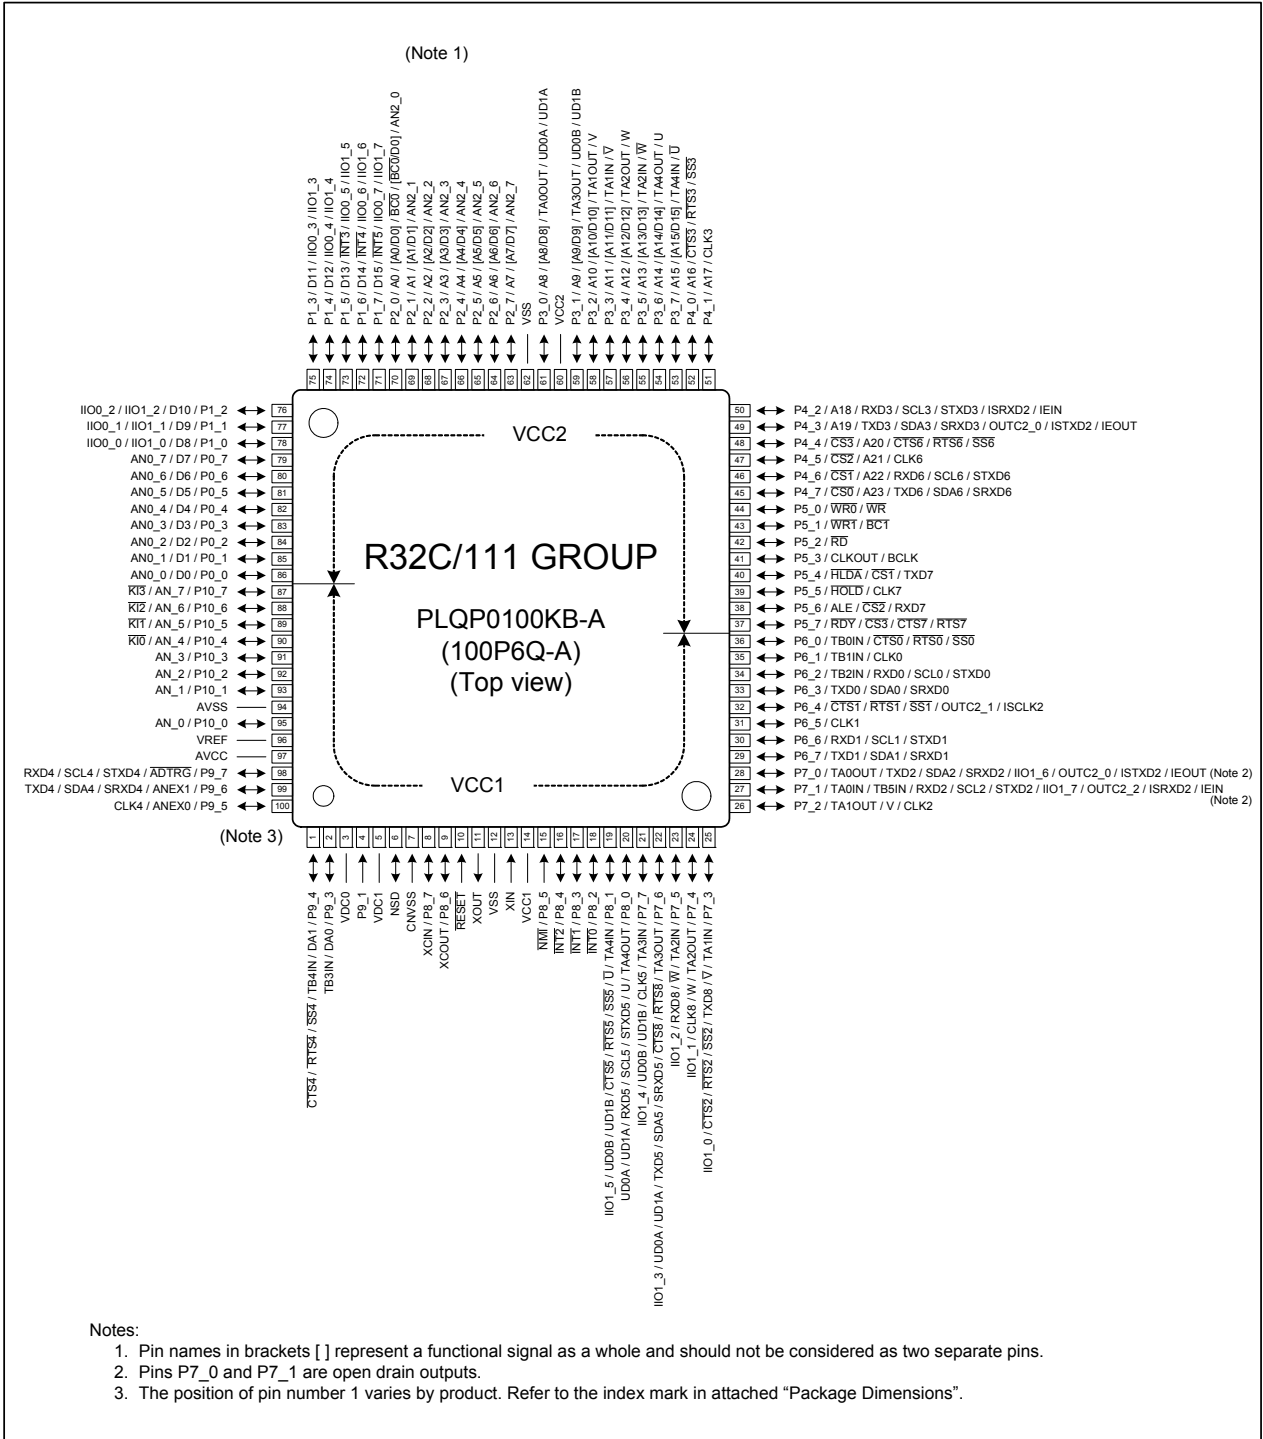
(Note 1)

P1_3 / D11 / IIO0_3 / IIO1_3
P1_4 / D12 / IIO0_4 / IIO1_4
P1_5 / D13 / $\overline{INT3}$ / IIO0_5 / IIO1_5
P1_6 / D14 / $\overline{INT4}$ / IIO0_6 / IIO1_6
P1_7 / D15 / $\overline{INT5}$ / IIO0_7 / IIO1_7
P2_0 / A0 / [A0/D0] / $\overline{BC0}$ / [$\overline{BC0}$/D0] / AN2_0
P2_1 / A1 / [A1/D1] / AN2_1
P2_2 / A2 / [A2/D2] / AN2_2
P2_3 / A3 / [A3/D3] / AN2_3
P2_4 / A4 / [A4/D4] / AN2_4
P2_5 / A5 / [A5/D5] / AN2_5
P2_6 / A6 / [A6/D6] / AN2_6
P2_7 / A7 / [A7/D7] / AN2_7
VSS
P3_0 / A8 / [A8/D8] / TA0OUT / UD0A / UD1A
VCC2
P3_1 / A9 / [A9/D9] / TA3OUT / UD0B / UD1B
P3_2 / A10 / [A10/D10] / TA1OUT / V
P3_3 / A11 / [A11/D11] / TA1IN / $\overline{V}$
P3_4 / A12 / [A12/D12] / TA2OUT / W
P3_5 / A13 / [A13/D13] / TA2IN / $\overline{W}$
P3_6 / A14 / [A14/D14] / TA4OUT / U
P3_7 / A15 / [A15/D15] / TA4IN / $\overline{U}$
P4_0 / A16 / $\overline{CTS3}$ / $\overline{RTS3}$ / $\overline{SS3}$
P4_1 / A17 / CLK3

75 74 73 72 71 70 69 68 67 66 65 64 63 62 61 60 59 58 57 56 55 54 53 52 51

IIO0_2 / IIO1_2 / D10 / P1_2 76
IIO0_1 / IIO1_1 / D9 / P1_1 77
IIO0_0 / IIO1_0 / D8 / P1_0 78
AN0_7 / D7 / P0_7 79
AN0_6 / D6 / P0_6 80
AN0_5 / D5 / P0_5 81
AN0_4 / D4 / P0_4 82
AN0_3 / D3 / P0_3 83
AN0_2 / D2 / P0_2 84
AN0_1 / D1 / P0_1 85
AN0_0 / D0 / P0_0 86
$\overline{KI3}$ / AN_7 / P10_7 87
$\overline{KI2}$ / AN_6 / P10_6 88
$\overline{KI1}$ / AN_5 / P10_5 89
$\overline{KI0}$ / AN_4 / P10_4 90
AN_3 / P10_3 91
AN_2 / P10_2 92
AN_1 / P10_1 93
AVSS 94
AN_0 / P10_0 95
VREF 96
AVCC 97
RXD4 / SCL4 / STXD4 / $\overline{ADTRG}$ / P9_7 98
TXD4 / SDA4 / SRXD4 / ANEX1 / P9_6 99
CLK4 / ANEX0 / P9_5 100

VCC2
R32C/111 GROUP
PLQP0100KB-A
(100P6Q-A)
(Top view)
VCC1

50 P4_2 / A18 / RXD3 / SCL3 / STXD3 / ISRXD2 / IEIN
49 P4_3 / A19 / TXD3 / SDA3 / SRXD3 / OUTC2_0 / ISTXD2 / IEOUT
48 P4_4 / $\overline{CS3}$ / A20 / $\overline{CTS6}$ / $\overline{RTS6}$ / $\overline{SS6}$
47 P4_5 / $\overline{CS2}$ / A21 / CLK6
46 P4_6 / $\overline{CS1}$ / A22 / RXD6 / SCL6 / STXD6
45 P4_7 / $\overline{CS0}$ / A23 / TXD6 / SDA6 / SRXD6
44 P5_0 / $\overline{WR0}$ / $\overline{WR}$
43 P5_1 / $\overline{WR1}$ / $\overline{BC1}$
42 P5_2 / $\overline{RD}$
41 P5_3 / CLKOUT / BCLK
40 P5_4 / $\overline{HLDA}$ / $\overline{CS1}$ / TXD7
39 P5_5 / $\overline{HOLD}$ / CLK7
38 P5_6 / ALE / $\overline{CS2}$ / RXD7
37 P5_7 / $\overline{RDY}$ / $\overline{CS3}$ / $\overline{CTS7}$ / $\overline{RTS7}$
36 P6_0 / TB0IN / $\overline{CTS0}$ / $\overline{RTS0}$ / $\overline{SS0}$
35 P6_1 / TB1IN / CLK0
34 P6_2 / TB2IN / RXD0 / SCL0 / STXD0
33 P6_3 / TXD0 / SDA0 / SRXD0
32 P6_4 / $\overline{CTS1}$ / $\overline{RTS1}$ / $\overline{SS1}$ / OUTC2_1 / ISCLK2
31 P6_5 / CLK1
30 P6_6 / RXD1 / SCL1 / STXD1
29 P6_7 / TXD1 / SDA1 / SRXD1
28 P7_0 / TA0OUT / TXD2 / SDA2 / SRXD2 / IIO1_6 / OUTC2_0 / ISTXD2 / IEOUT (Note 2)
27 P7_1 / TA0IN / TB5IN / RXD2 / SCL2 / STXD2 / IIO1_7 / OUTC2_2 / ISRXD2 / IEIN (Note 2)
26 P7_2 / TA1OUT / V / CLK2

(Note 3)

1 2 3 4 5 6 7 8 9 10 11 12 13 14 15 16 17 18 19 20 21 22 23 24 25

$\overline{CTS4}$ / $\overline{RTS4}$ / $\overline{SS4}$ / TB4IN / DA1 / P9_4
TB3IN / DA0 / P9_3
VDC0
P9_1
VDC1
NSD
CNVSS
XCIN / P8_7
XCOUT / P8_6
$\overline{RESET}$
XOUT
VSS
XIN
VCC1
$\overline{NMI}$ / P8_5
$\overline{INT2}$ / P8_4
$\overline{INT1}$ / P8_3
$\overline{INT0}$ / P8_2
IIO1_5 / UD0B / UD1B / $\overline{CTS5}$ / $\overline{RTS5}$ / $\overline{SS5}$ / $\overline{U}$ / TA4IN / P8_1
UD0A / UD1A / RXD5 / SCL5 / STXD5 / U / TA4OUT / P8_0
IIO1_4 / UD0B / UD1B / CLK5 / TA3IN / P7_7
IIO1_3 / UD0A / UD1A / TXD5 / SDA5 / SRXD5 / $\overline{CTS8}$ / $\overline{RTS8}$ / TA3OUT / P7_6
IIO1_2 / RXD8 / $\overline{W}$ / TA2IN / P7_5
IIO1_1 / CLK8 / W / TA2OUT / P7_4
IIO1_0 / $\overline{CTS2}$ / $\overline{RTS2}$ / $\overline{SS2}$ / TXD8 / $\overline{V}$ / TA1IN / P7_3

Notes:
1. Pin names in brackets [ ] represent a functional signal as a whole and should not be considered as two separate pins.
2. Pins P7_0 and P7_1 are open drain outputs.
3. The position of pin number 1 varies by product. Refer to the index mark in attached “Package Dimensions”.